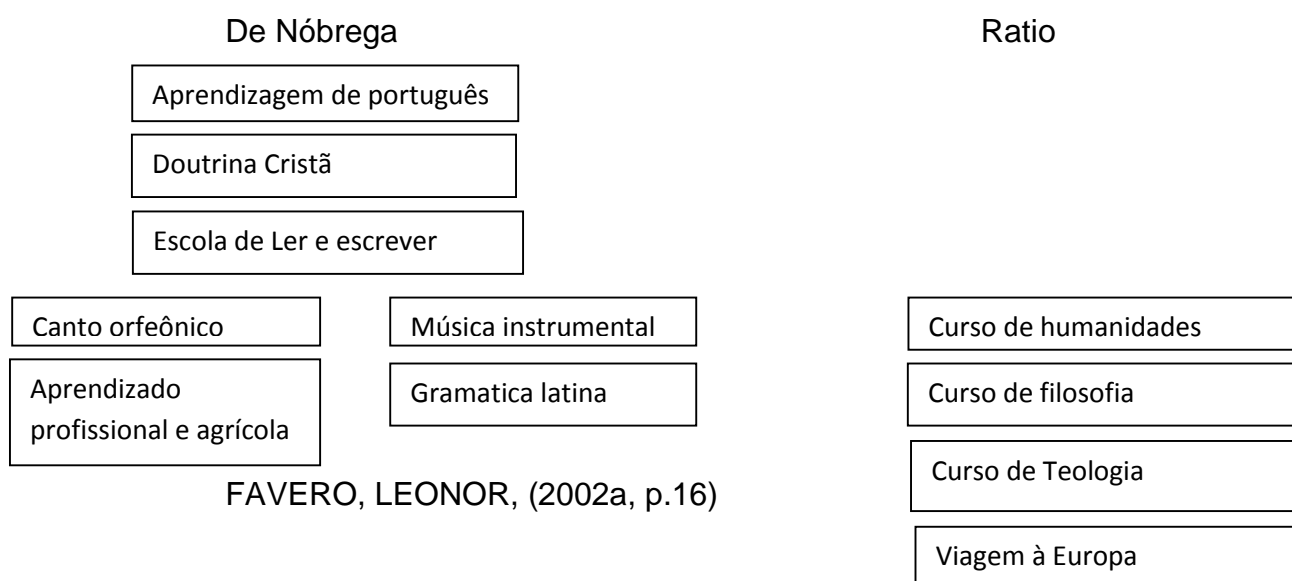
De Nóbrega

Aprendizagem de português

Doutrina Cristã

Escola de Ler e escrever

Canto orfeônico

Música instrumental

Aprendizado profissional e agrícola

Gramatica latina

FAVERO, LEONOR, (2002a, p.16)

Ratio

Curso de humanidades

Curso de filosofia

Curso de Teologia

Viagem à Europa